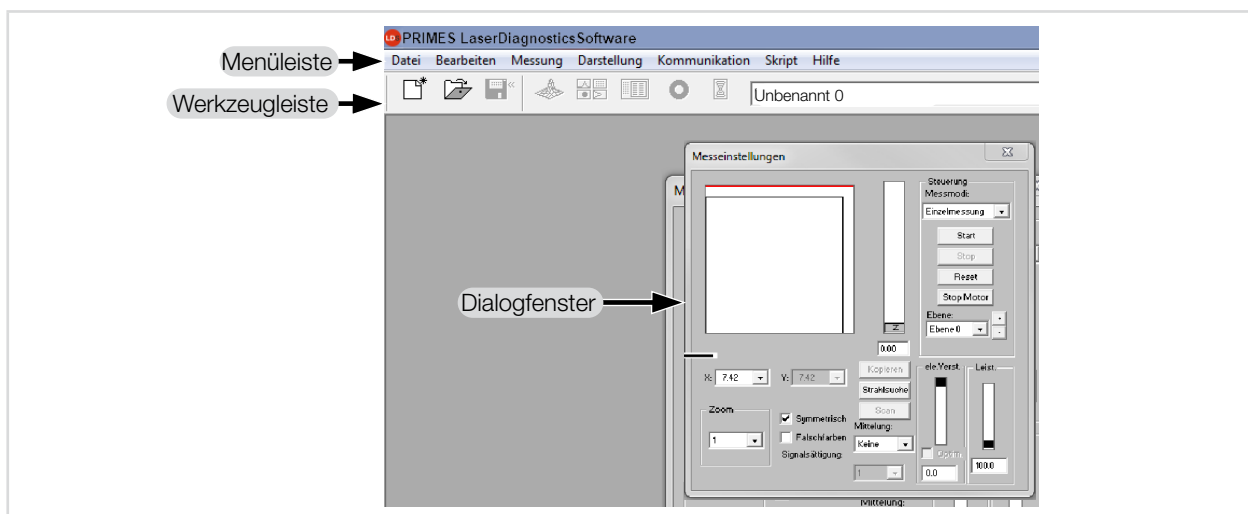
Menüleiste
Werkzeugleiste
PRIMES LaserDiagnosticsSoftware
Datei Bearbeiten Messung Darstellung Kommunikation Skript Hilfe
Unbenannt 0
Messeinstellungen
Dialogfenster
Steuerung
Messmodi:
Einzelmessung
Start
Stop
Reset
Stop Motor
Ebene:
Ebene 0
Z
0.00
X: 7.42
Y: 7.42
Kopieren
Strahlsuche
Scan
Zoom
1
Symmetrisch
Falschfarben
Signalsättigung:
Mittelung:
Keine
1
ele.Verst.
Leist.
Optim.
0.0
100.0
Mittelung: